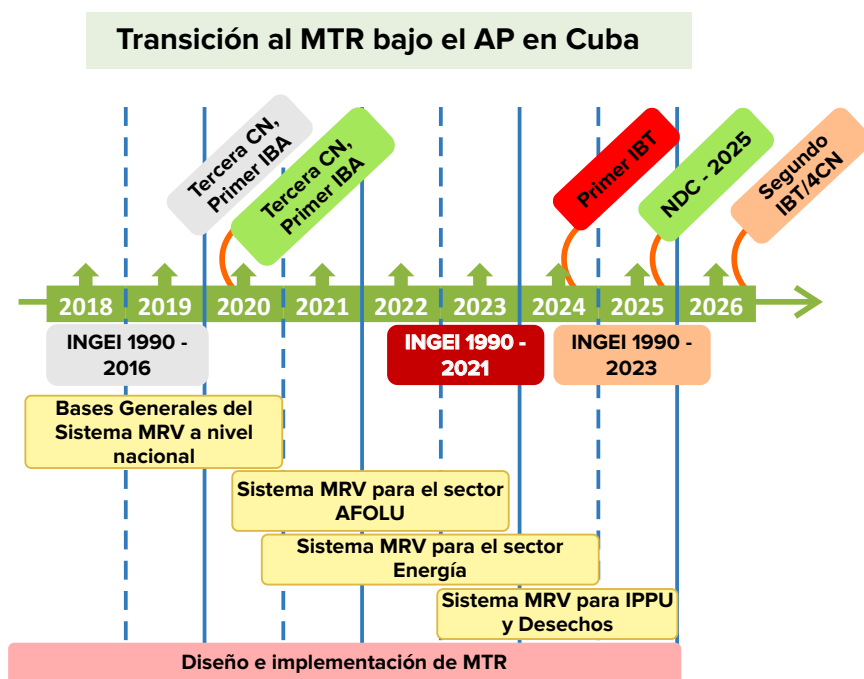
Transición al MTR bajo el AP en Cuba

Tercera CN, Primer IBA

Tercera CN, Primer IBA

Primer IBT

NDC - 2025

Segundo IBT/4CN

2018 2019 2020 2021 2022 2023 2024 2025 2026

INGEI 1990 - 2016

INGEI 1990 - 2021

INGEI 1990 - 2023

Bases Generales del Sistema MRV a nivel nacional

Sistema MRV para el sector AFOLU

Sistema MRV para el sector Energía

Sistema MRV para IPPU y Desechos

Diseño e implementación de MTR